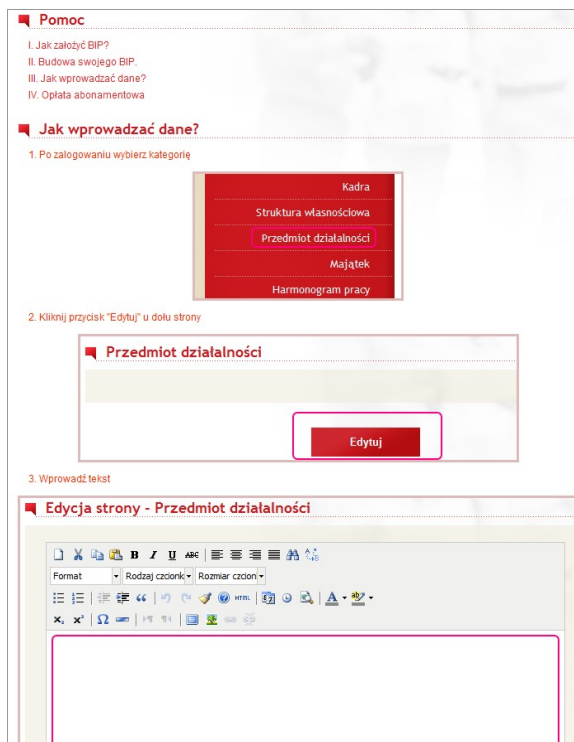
Pomoc

I. Jak założyć BIP?
II. Budowa swojego BIP.
III. Jak wprowadzać dane?
IV. Opłata abonamentowa

Jak wprowadzać dane?

1. Po zalogowaniu wybierz kategorię

Kadra
Struktura własnościowa
Przedmiot działalności
Majątek
Harmonogram pracy

2. Kliknij przycisk "Edytuj" u dołu strony

Przedmiot działalności

Edytuj

3. Wprowadź tekst

Edycja strony - Przedmiot działalności

B I U ABC
Format
Rodzaj czcionk
Rozmiar czcion
HTML
A